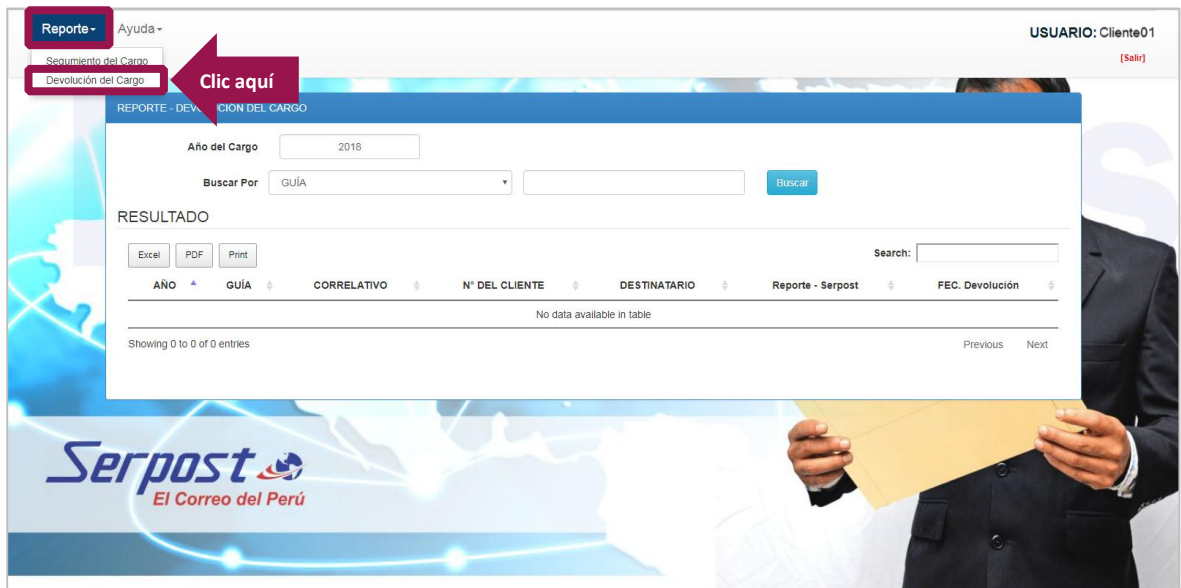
Reporte ▾ Ayuda ▾

USUARIO: Cliente01
[Salir]

Seguimiento del Cargo
Devolución del Cargo

Clic aquí

REPORTE - DEV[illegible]CION DEL CARGO

Año del Cargo 2018

Buscar Por GUÍA

Buscar

RESULTADO

Excel PDF Print

Search:

| AÑO | GUÍA | CORRELATIVO | N° DEL CLIENTE | DESTINATARIO | Reporte - Serpost | FEC. Devolución |
|---|---|---|---|---|---|---|
| No data available in table | | | | | | |

Showing 0 to 0 of 0 entries

Previous Next

Serpost
El Correo del Perú